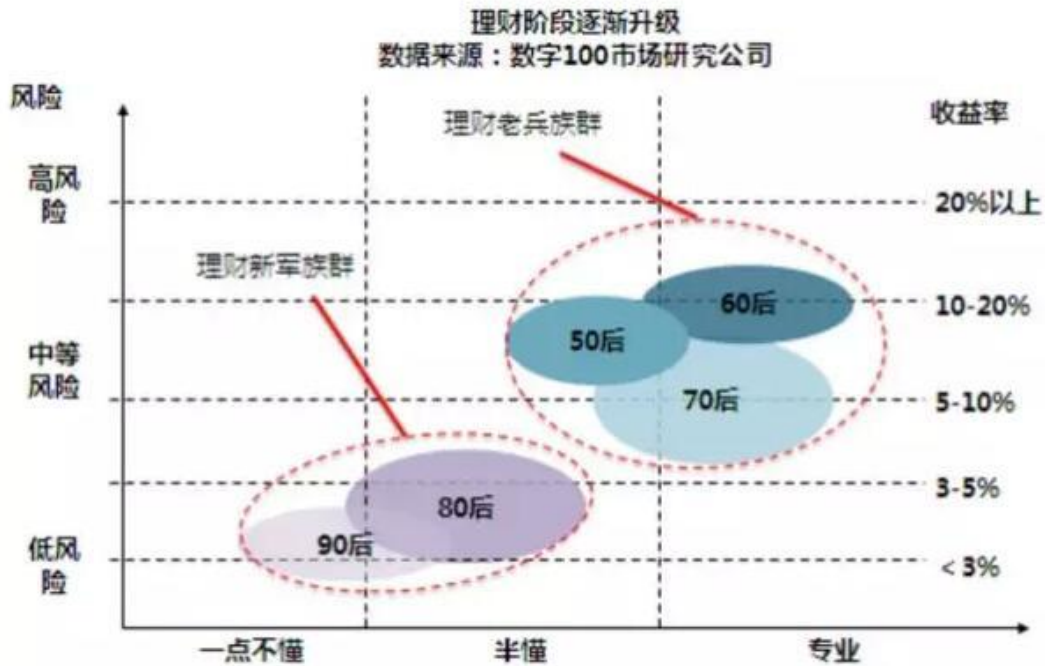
理财阶段逐渐升级
数据来源：数字100市场研究公司

风险

收益率

高风险

20%以上

理财老兵族群

理财新军族群

60后

10-20%

50后

中等风险

70后

5-10%

3-5%

80后

90后

低风险

< 3%

一点不懂

半懂

专业